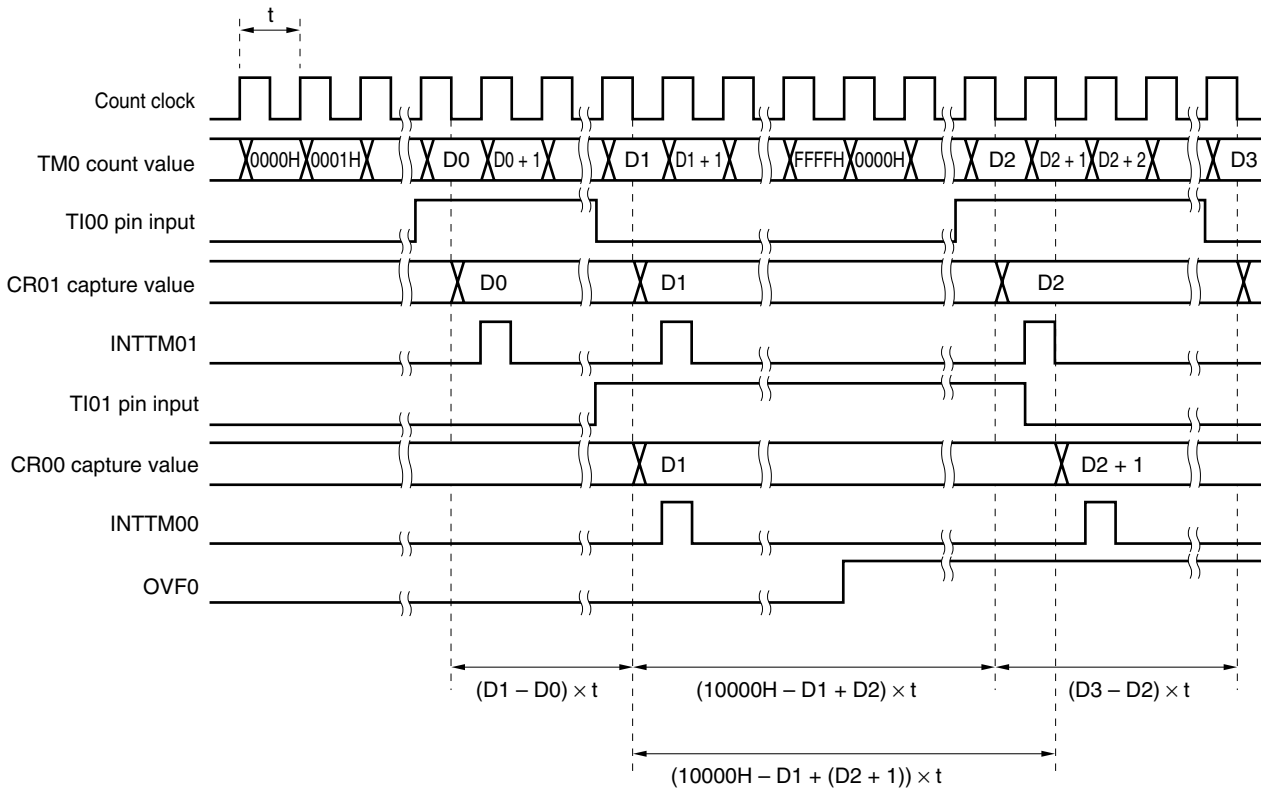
t

Count clock

TM0 count value 0000H 0001H D0 D0 + 1 D1 D1 + 1 FFFFH 0000H D2 D2 + 1 D2 + 2 D3

TI00 pin input

CR01 capture value D0 D1 D2

INTTM01

TI01 pin input

CR00 capture value D1 D2 + 1

INTTM00

OVF0

$(D1 - D0) \times t$

$(10000H - D1 + D2) \times t$

$(D3 - D2) \times t$

$(10000H - D1 + (D2 + 1)) \times t$